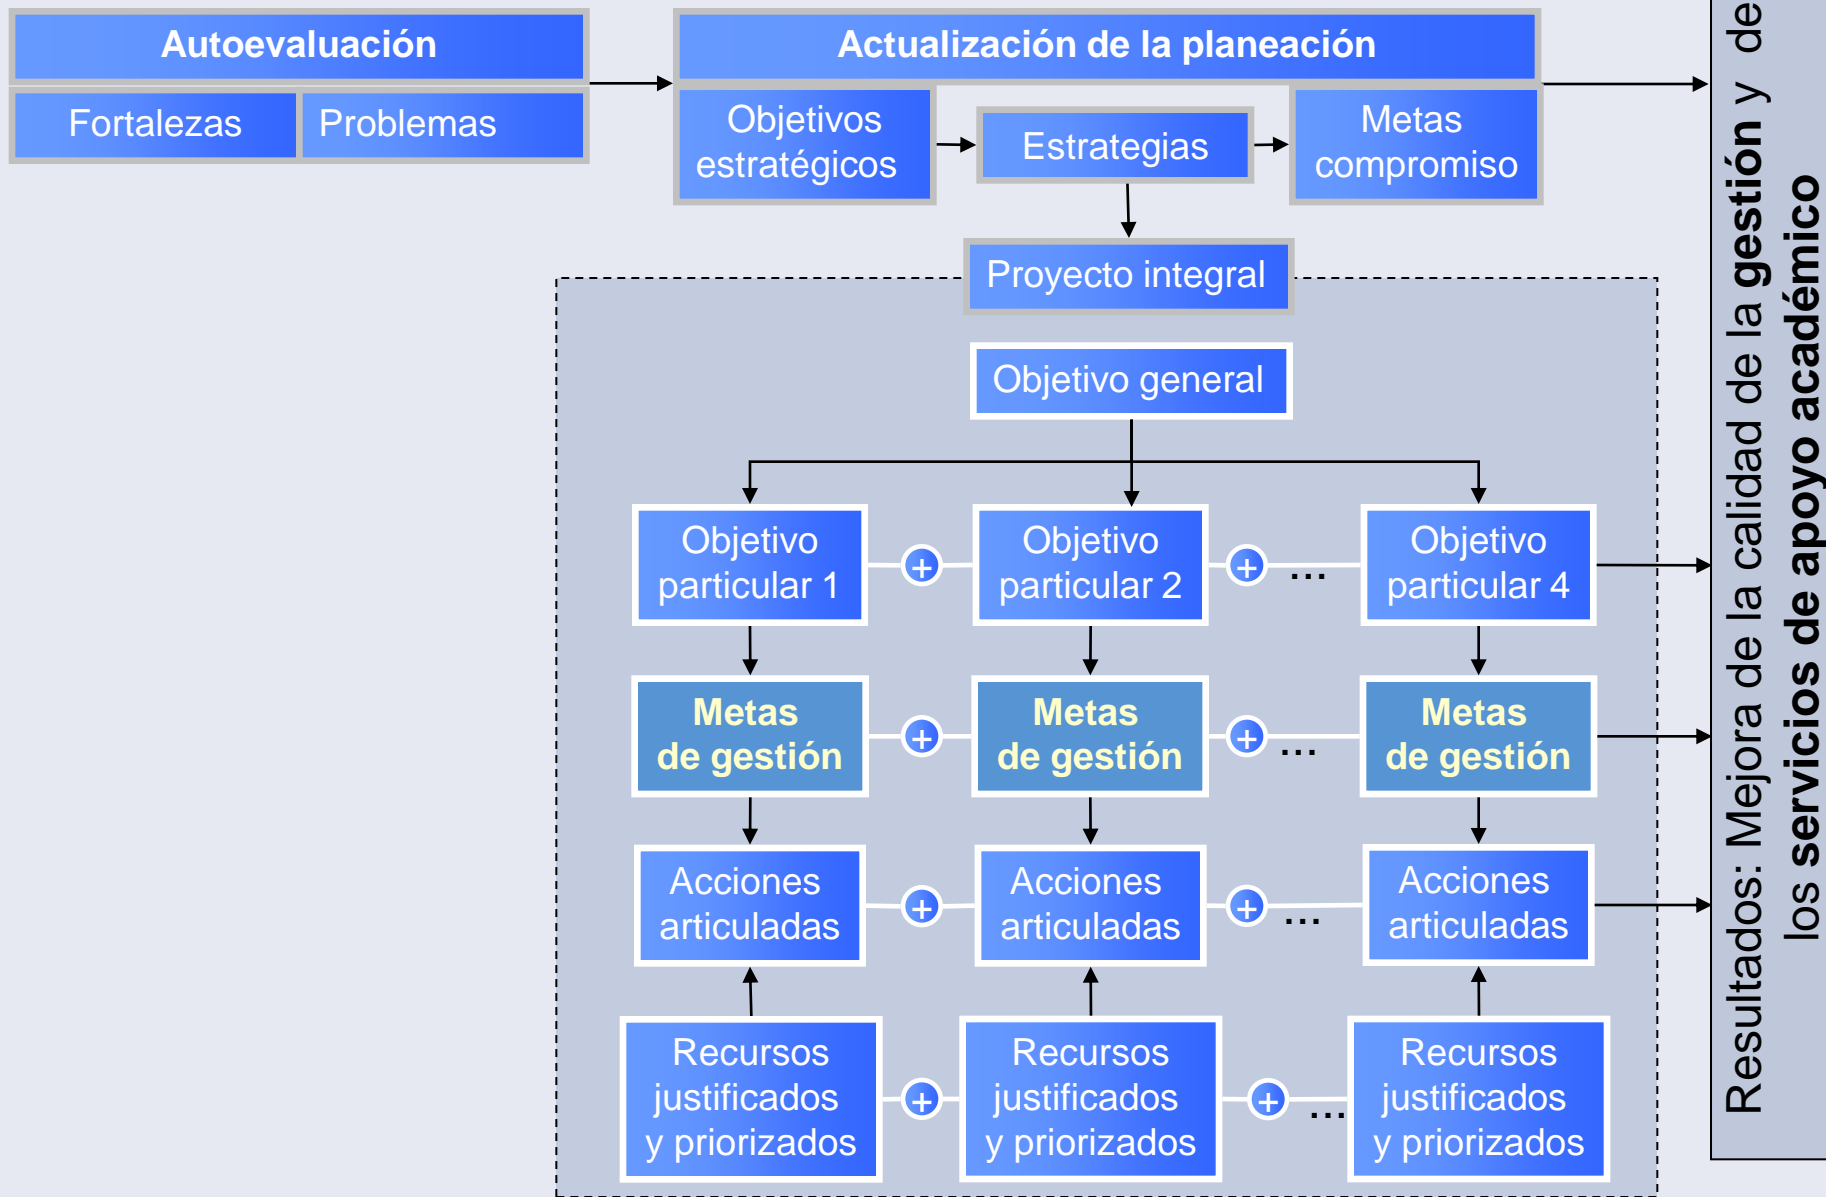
Autoevaluación

Fortalezas

Problemas

Actualización de la planeación

Objetivos estratégicos

Estrategias

Metas compromiso

Proyecto integral

Objetivo general

Objetivo particular 1

+

Objetivo particular 2

+

...

Objetivo particular 4

Metas de gestión

+

Metas de gestión

+

...

Metas de gestión

Acciones articuladas

+

Acciones articuladas

+

...

Acciones articuladas

Recursos justificados y priorizados

+

Recursos justificados y priorizados

+

...

Recursos justificados y priorizados

Resultados: Mejora de la calidad de la gestión y de los servicios de apoyo académico